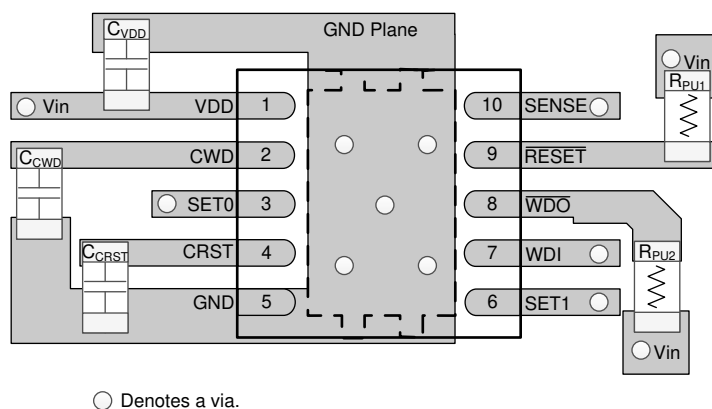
$C_{VDD}$

GND Plane

Vin

$R_{PU1}$

Vin

VDD 1

10 SENSE

$C_{CWD}$

CWD 2

9 $\overline{RESET}$

SET0 3

8 $\overline{WDO}$

$C_{CRST}$

CRST 4

7 WDI

$R_{PU2}$

GND 5

6 SET1

Vin

Denotes a via.